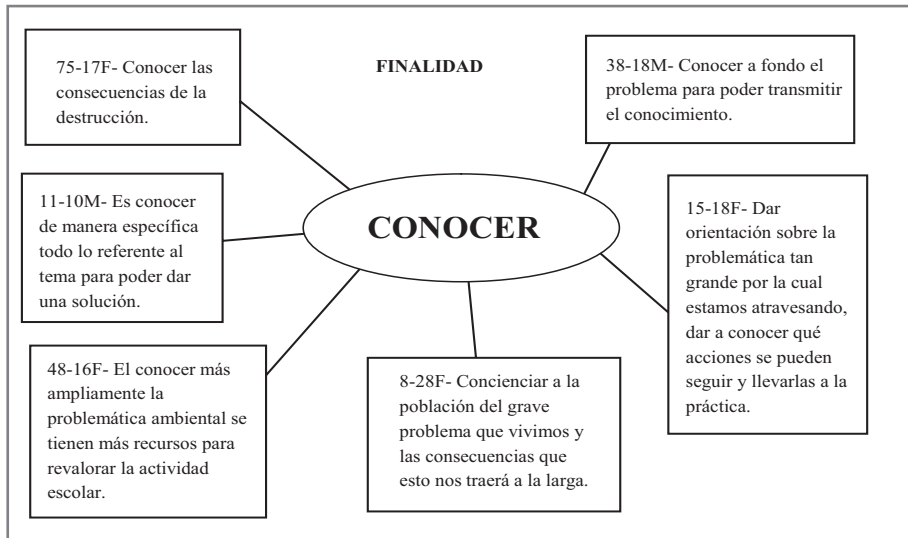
FINALIDAD

75-17F- Conocer las consecuencias de la destrucción.

38-18M- Conocer a fondo el problema para poder transmitir el conocimiento.

11-10M- Es conocer de manera específica todo lo referente al tema para poder dar una solución.

CONOCER

15-18F- Dar orientación sobre la problemática tan grande por la cual estamos atravesando, dar a conocer qué acciones se pueden seguir y llevarlas a la práctica.

48-16F- El conocer más ampliamente la problemática ambiental se tienen más recursos para revalorar la actividad escolar.

8-28F- Concienciar a la población del grave problema que vivimos y las consecuencias que esto nos traerá a la larga.